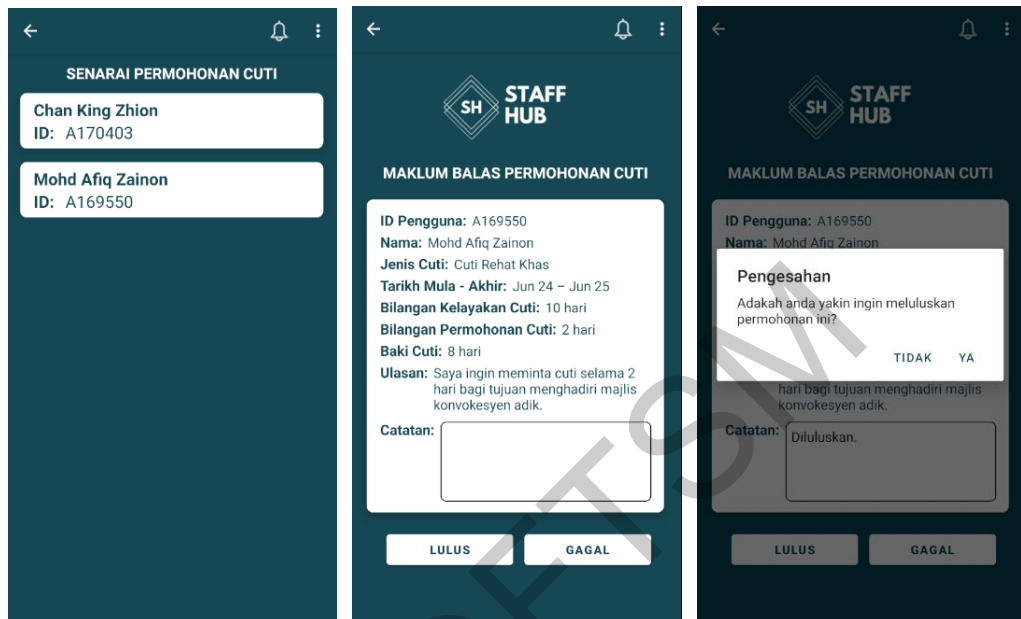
SENARAI PERMOHONAN CUTI

Chan King Zhion
ID: A170403

Mohd Afiq Zainon
ID: A169550

SH STAFF HUB

MAKLUM BALAS PERMOHONAN CUTI

ID Pengguna: A169550
Nama: Mohd Afiq Zainon
Jenis Cuti: Cuti Rehat Khas
Tarikh Mula - Akhir: Jun 24 – Jun 25
Bilangan Kelayakan Cuti: 10 hari
Bilangan Permohonan Cuti: 2 hari
Baki Cuti: 8 hari
Ulasan: Saya ingin meminta cuti selama 2 hari bagi tujuan menghadiri majlis konvokesyen adik.
Catatan:

LULUS GAGAL

SH STAFF HUB

MAKLUM BALAS PERMOHONAN CUTI

ID Pengguna: A169550
Nama: Mohd Afiq Zainon

Pengesahan
Adakah anda yakin ingin meluluskan permohonan ini?
TIDAK YA

hari bagi tujuan menghadiri majlis konvokesyen adik.
Catatan: Diluluskan.

LULUS GAGAL

UTM